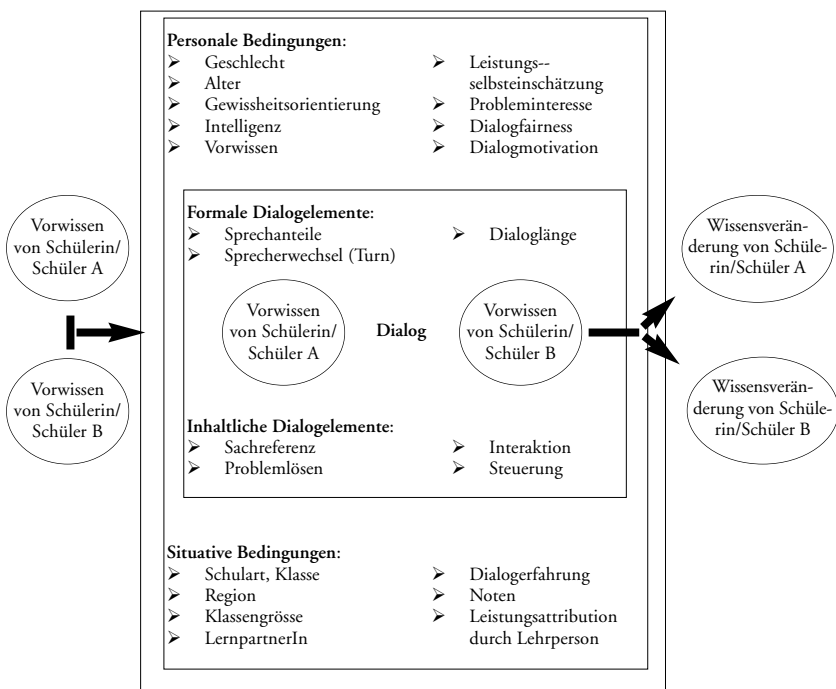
Vorwissen von Schülerin/ Schüler A

Vorwissen von Schülerin/ Schüler B

Personale Bedingungen:
➢ Geschlecht
➢ Alter
➢ Gewissheitsorientierung
➢ Intelligenz
➢ Vorwissen
➢ Leistungs-- selbsteinschätzung
➢ Probleminteresse
➢ Dialogfairness
➢ Dialogmotivation

Formale Dialogelemente:
➢ Sprechanteile
➢ Sprecherwechsel (Turn)
➢ Dialoglänge

Vorwissen von Schülerin/ Schüler A

Dialog

Vorwissen von Schülerin/ Schüler B

Inhaltliche Dialogelemente:
➢ Sachreferenz
➢ Problemlösen
➢ Interaktion
➢ Steuerung

Situative Bedingungen:
➢ Schulart, Klasse
➢ Region
➢ Klassengrösse
➢ LernpartnerIn
➢ Dialogerfahrung
➢ Noten
➢ Leistungsattribution durch Lehrperson

Wissensveränderung von Schülerin/Schüler A

Wissensveränderung von Schülerin/Schüler B